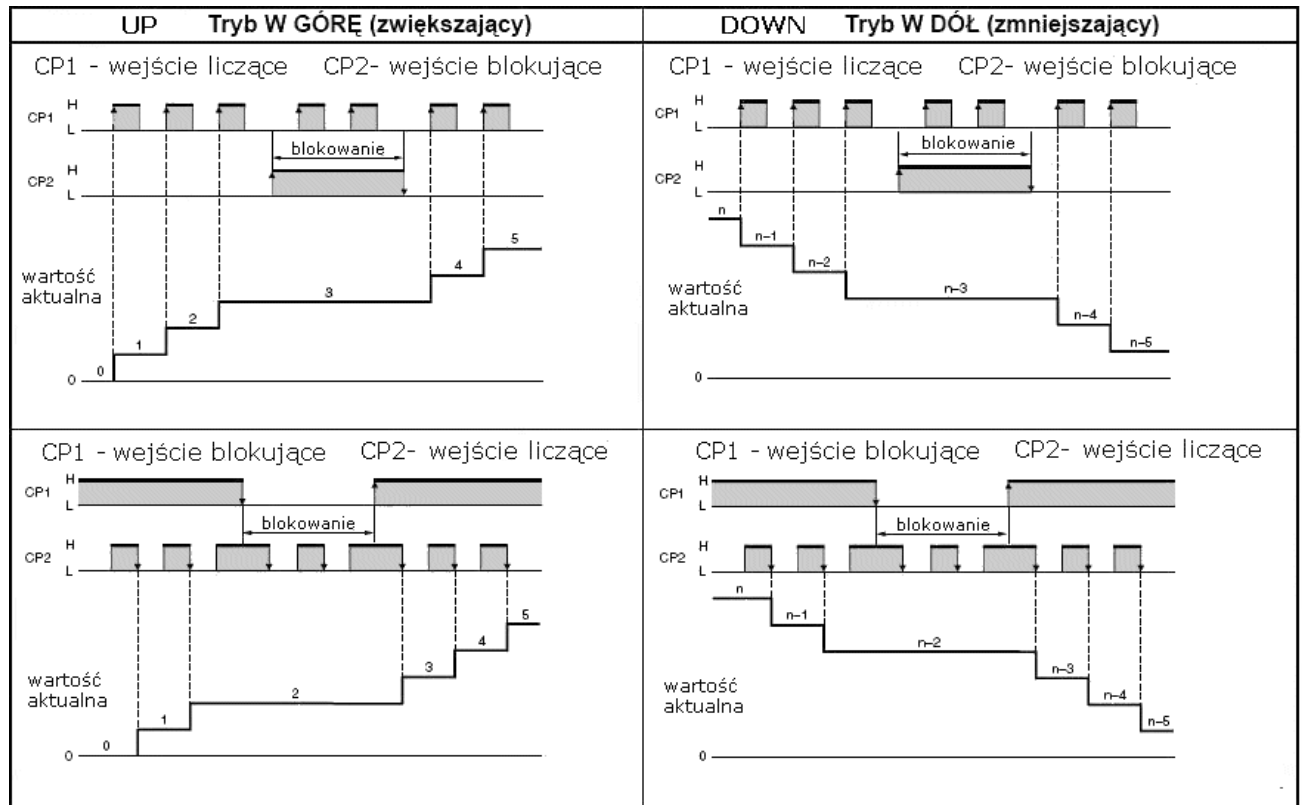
UP Tryb W GÓRĘ (zwiększający)

CP1 - wejście liczące CP2- wejście blokujące

CP1 H L

blokowanie

CP2 H L

wartość aktualna

0 1 2 3 4 5

0

DOWN Tryb W DÓŁ (zmniejszający)

CP1 - wejście liczące CP2- wejście blokujące

CP1 H L

blokowanie

CP2 H L

n n–1 n–2 n–3 n–4 n–5

wartość aktualna

0

CP1 - wejście blokujące CP2- wejście liczące

CP1 H L

blokowanie

CP2 H L

5 4 3 2 1 0

wartość aktualna

0

CP1 - wejście blokujące CP2- wejście liczące

CP1 H L

blokowanie

CP2 H L

n n–1 n–2 n–3 n–4 n–5

wartość aktualna

0